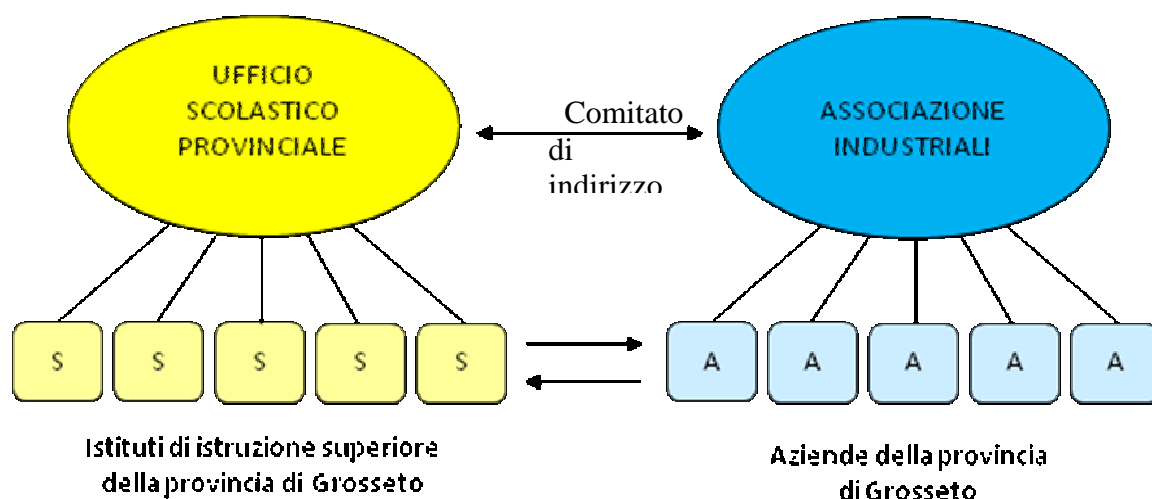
UFFICIO SCOLASTICO PROVINCIALE

Comitato di indirizzo

ASSOCIAZIONE INDUSTRIALI

S S S S S

A A A A A

Istituti di istruzione superiore della provincia di Grosseto

Aziende della provincia di Grosseto